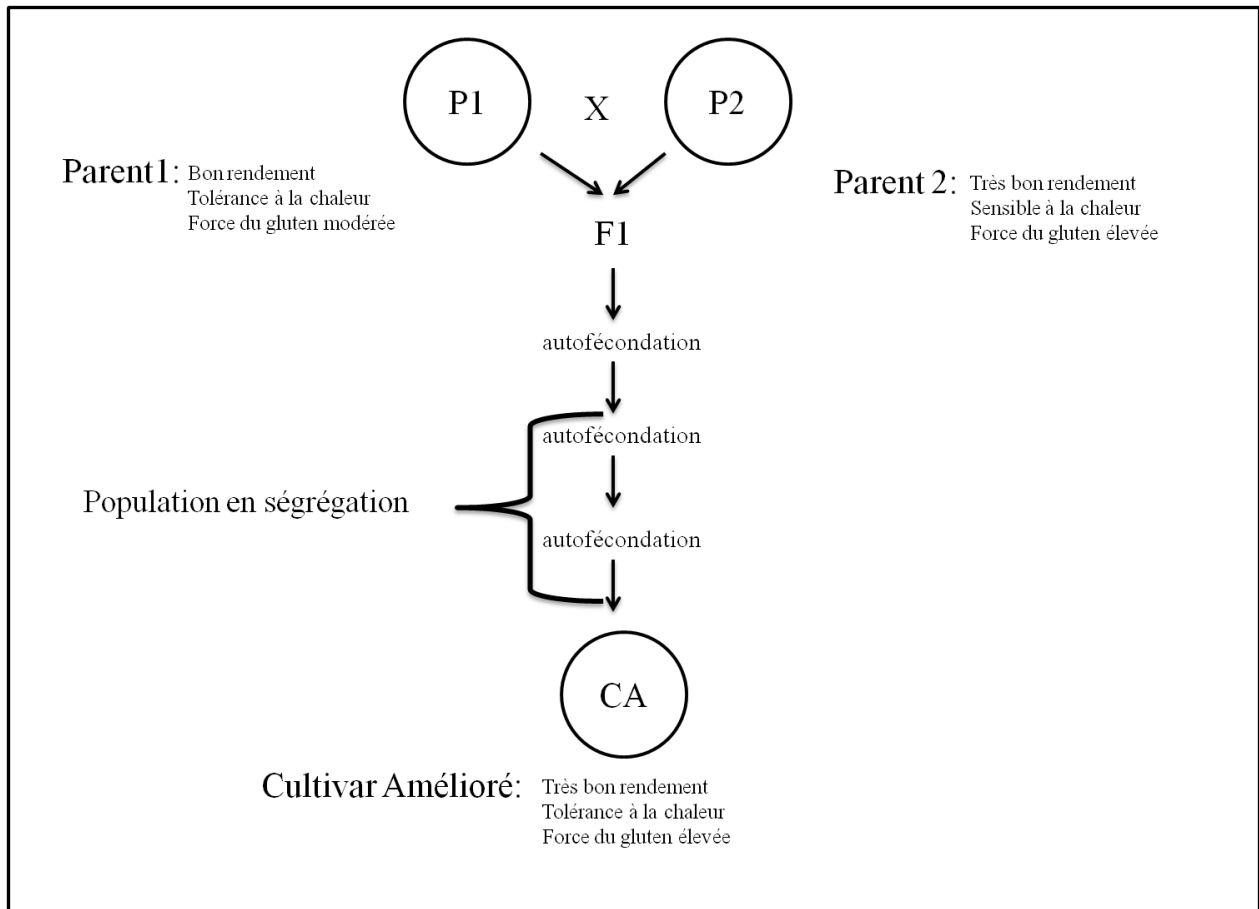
P1 X P2

Parent1: Bon rendement
Tolérance à la chaleur
Force du gluten modérée

Parent 2: Très bon rendement
Sensible à la chaleur
Force du gluten élevée

F1

autofécondation

autofécondation

Population en ségrégation

autofécondation

CA

Cultivar Amélioré: Très bon rendement
Tolérance à la chaleur
Force du gluten élevée